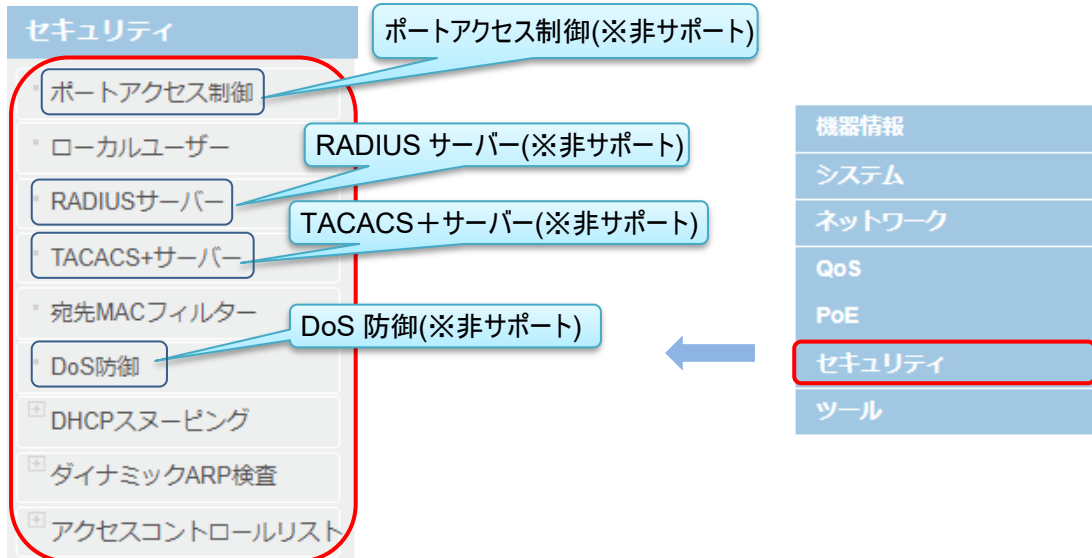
セキュリティ

ポートアクセス制御
ローカルユーザー
RADIUSサーバー
TACACS+サーバー
宛先MACフィルター
DoS防御
DHCPスヌーピング
ダイナミックARP検査
アクセスコントロールリスト

ポートアクセス制御(※非サポート)
RADIUS サーバー(※非サポート)
TACACS＋サーバー(※非サポート)
DoS 防御(※非サポート)

機器情報
システム
ネットワーク
QoS
PoE
セキュリティ
ツール